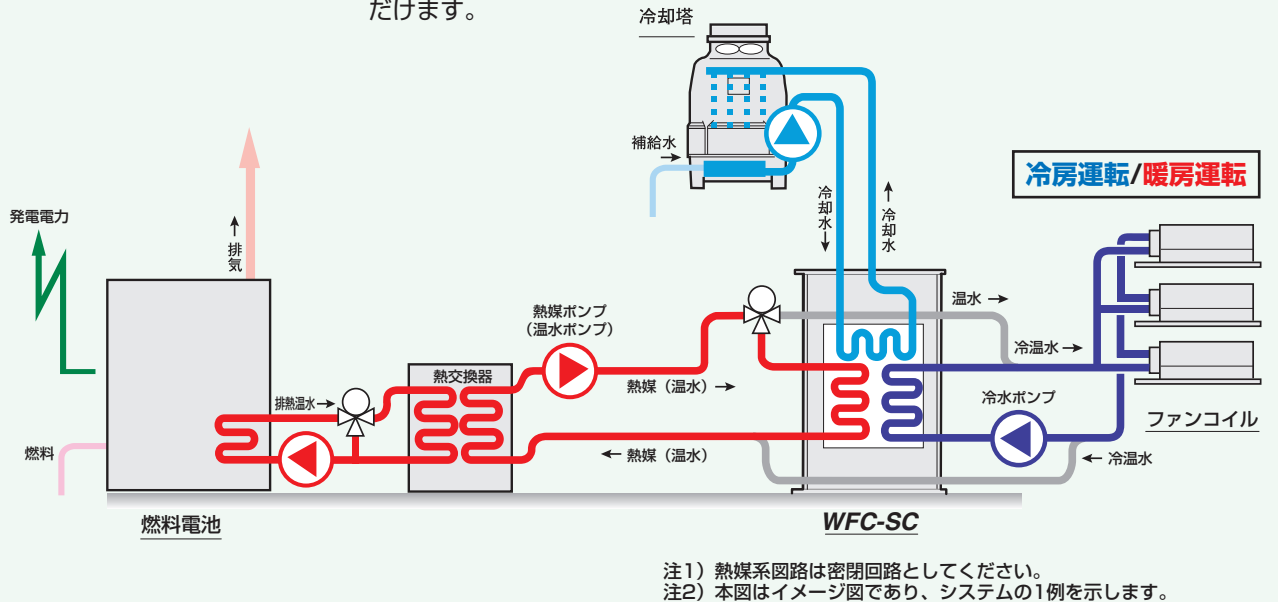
だけます。

冷却塔

補給水

冷房運転/暖房運転

発電電力

↑
排
気

冷
却
水
↓

↑
冷
却
水

熱媒ポンプ
（温水ポンプ）

温水 →

冷温水 →

排熱温水→

熱交換器

熱媒（温水）→

冷水ポンプ

ファンコイル

燃料

← 熱媒（温水）

← 冷温水

燃料電池

WFC-SC

注1）熱媒系図路は密閉回路としてください。
注2）本図はイメージ図であり、システムの1例を示します。